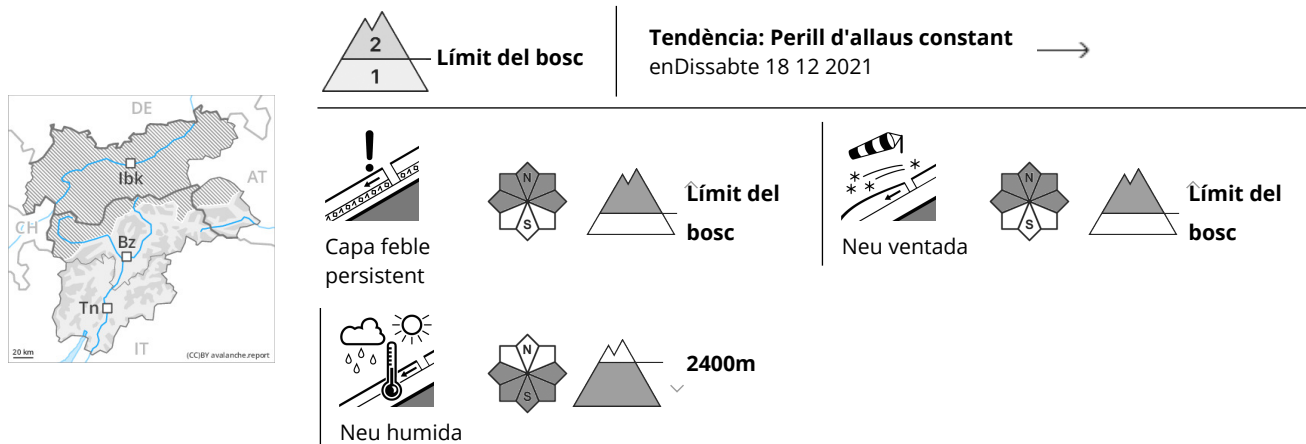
DE
AT
CH
Ibk
Bz
Tn
IT
20 km
(CC)BY avalanche.report

2
1
Límit del bosc

Tendència: Perill d'allaus constant
enDissabte 18 12 2021

N
S
Límit del bosc
Capa feble persistent

N
S
Límit del bosc
Neu ventada

N
S
2400m
Neu humida